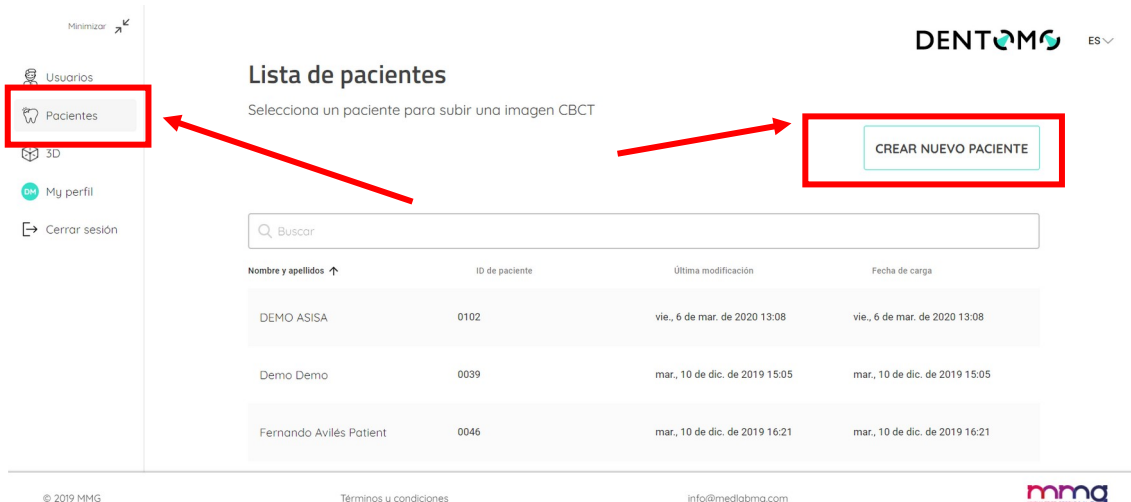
Minimizar

Usuarios
Pacientes
3D
DM My perfil
Cerrar sesión

DENTOMO ES

Lista de pacientes

Selecciona un paciente para subir una imagen CBCT

CREAR NUEVO PACIENTE

Buscar

| Nombre y apellidos | ID de paciente | Última modificación | Fecha de carga |
|---|---|---|---|
| DEMO ASISA | 0102 | vie., 6 de mar. de 2020 13:08 | vie., 6 de mar. de 2020 13:08 |
| Demo Demo | 0039 | mar., 10 de dic. de 2019 15:05 | mar., 10 de dic. de 2019 15:05 |
| Fernando Avilés Patient | 0046 | mar., 10 de dic. de 2019 16:21 | mar., 10 de dic. de 2019 16:21 |

© 2019 MMG
Términos y condiciones
info@medlabmg.com
mmg